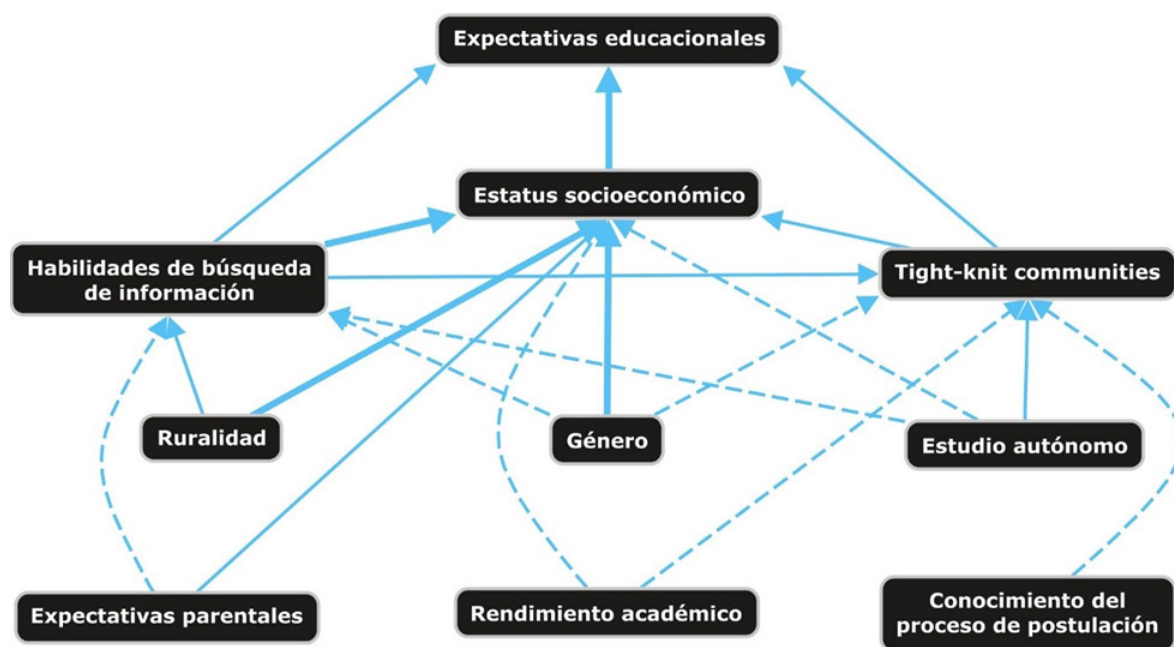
Expectativas educacionales

Estatus socioeconómico

Habilidades de búsqueda de información

Tight-knit communities

Ruralidad

Género

Estudio autónomo

Expectativas parentales

Rendimiento académico

Conocimiento del proceso de postulación